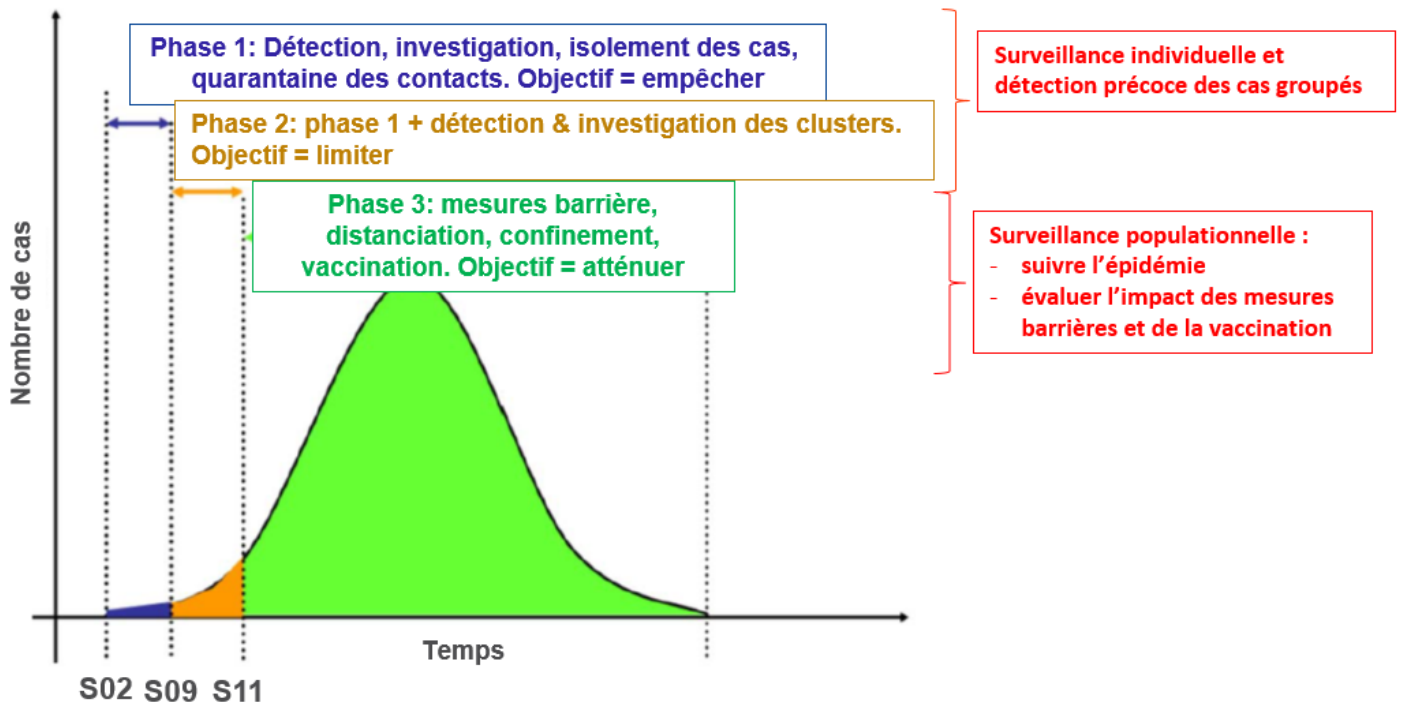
Phase 1: Détection, investigation, isolement des cas, quarantaine des contacts. Objectif = empêcher

Phase 2: phase 1 + détection & investigation des clusters. Objectif = limiter

Phase 3: mesures barrière, distanciation, confinement, vaccination. Objectif = atténuer

Surveillance individuelle et détection précoce des cas groupés

Surveillance populationnelle :
- suivre l'épidémie
- évaluer l'impact des mesures barrières et de la vaccination

Nombre de cas

Temps

S02 S09 S11